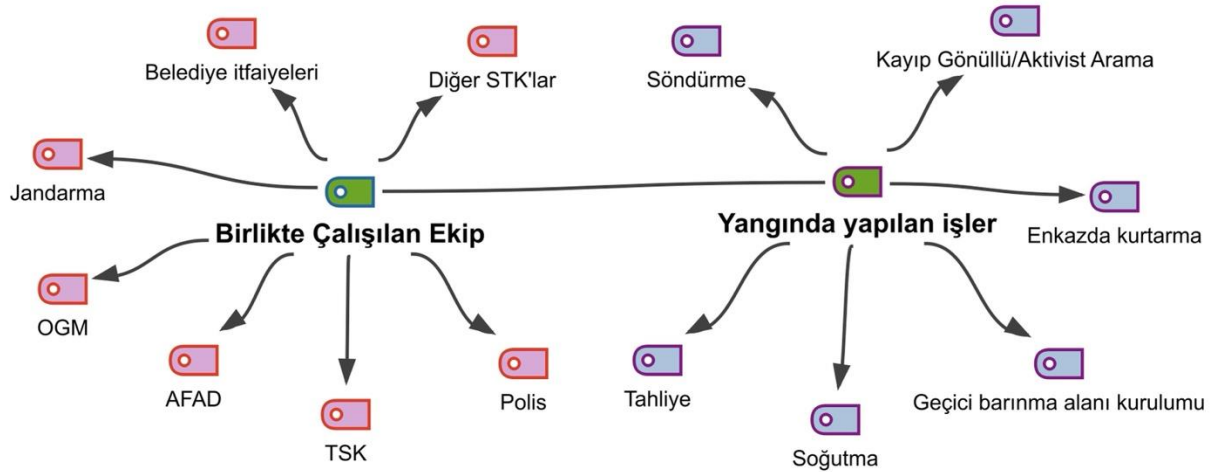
Belediye itfaiyeleri

Diğer STK'lar

Söndürme

Kayıp Gönüllü/Aktivist Arama

Jandarma

Birlikte Çalışılan Ekip

Yangında yapılan işler

Enkazda kurtarma

OGM

AFAD

TSK

Polis

Tahliye

Soğutma

Geçici barınma alanı kurulumu